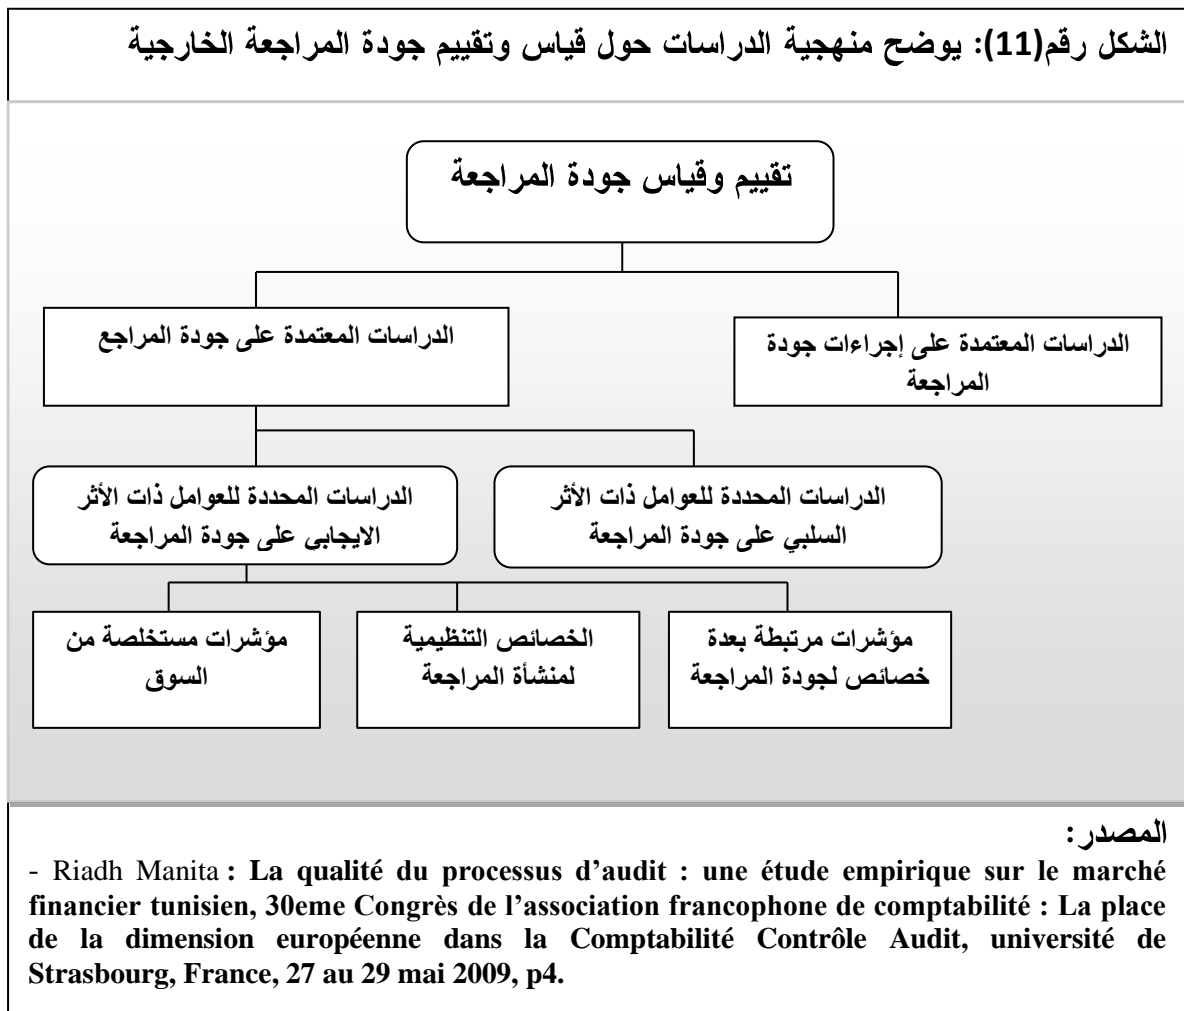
الشكل رقم(11): يوضح منهجية الدراسات حول قياس وتقييم جودة المراجعة الخارجية

تقييم وقياس جودة المراجعة

الدراسات المعتمدة على إجراءات جودة المراجعة

الدراسات المعتمدة على جودة المراجع

الدراسات المحددة للعوامل ذات الأثر السلبي على جودة المراجعة

الدراسات المحددة للعوامل ذات الأثر الايجابى على جودة المراجعة

مؤشرات مرتبطة بعدة خصائص لجودة المراجعة

الخصائص التنظيمية لمنشأة المراجعة

مؤشرات مستخلصة من السوق

المصدر:

- Riadh Manita : La qualité du processus d'audit : une étude empirique sur le marché financier tunisien, 30eme Congrès de l'association francophone de comptabilité : La place de la dimension européenne dans la Comptabilité Contrôle Audit, université de Strasbourg, France, 27 au 29 mai 2009, p4.